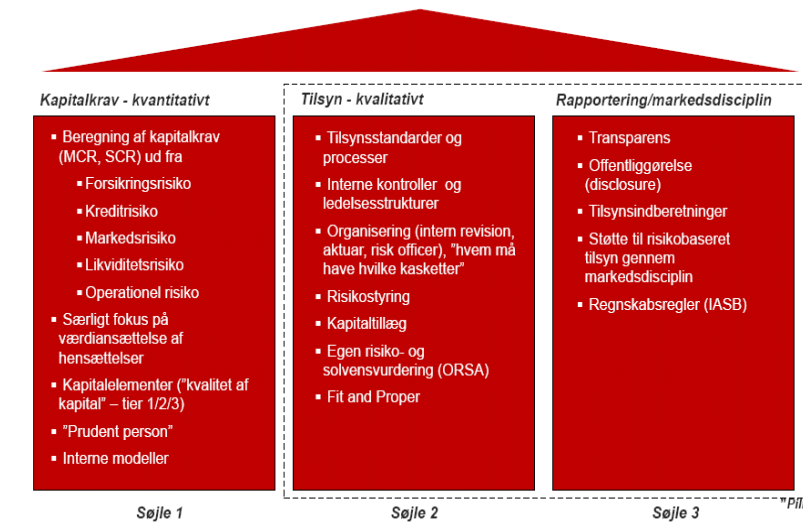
Kapitalkrav - kvantitativt

- Beregning af kapitalkrav (MCR, SCR) ud fra
  - Forsikringsrisiko
  - Kreditrisiko
  - Markedsrisiko
  - Likviditetsrisiko
  - Operationel risiko
- Særligt fokus på værdiansættelse af hensættelser
- Kapitalelementer ("kvalitet af kapital" – tier 1/2/3)
- "Prudent person"
- Interne modeller

Søjle 1

Tilsyn - kvalitativt

- Tilsynsstandarder og processer
- Interne kontroller og ledelsesstrukturer
- Organisering (intern revision, aktuar, risk officer), "hvem må have hvilke kasketter"
- Risikostyring
- Kapitaltillæg
- Egen risiko- og solvensvurdering (ORSA)
- Fit and Proper

Søjle 2

Rapportering/markedsdisciplin

- Transparens
- Offentliggørelse (disclosure)
- Tilsynsindberetninger
- Støtte til risikobaseret tilsyn gennem markedsdisciplin
- Regnskabsregler (IASB)

Søjle 3

"Pil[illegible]